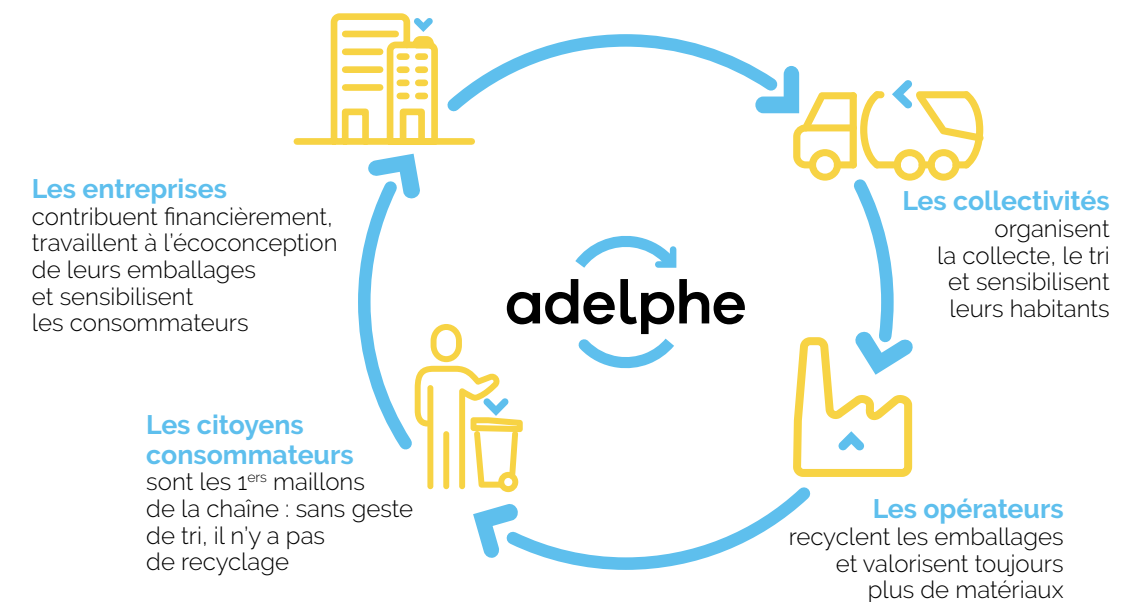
Les entreprises
contribuent financièrement, travaillent à l'écoconception de leurs emballages et sensibilisent les consommateurs

Les collectivités
organisent la collecte, le tri et sensibilisent leurs habitants

adelphe

Les citoyens consommateurs
sont les $1^{ers}$ maillons de la chaîne : sans geste de tri, il n'y a pas de recyclage

Les opérateurs
recyclent les emballages et valorisent toujours plus de matériaux